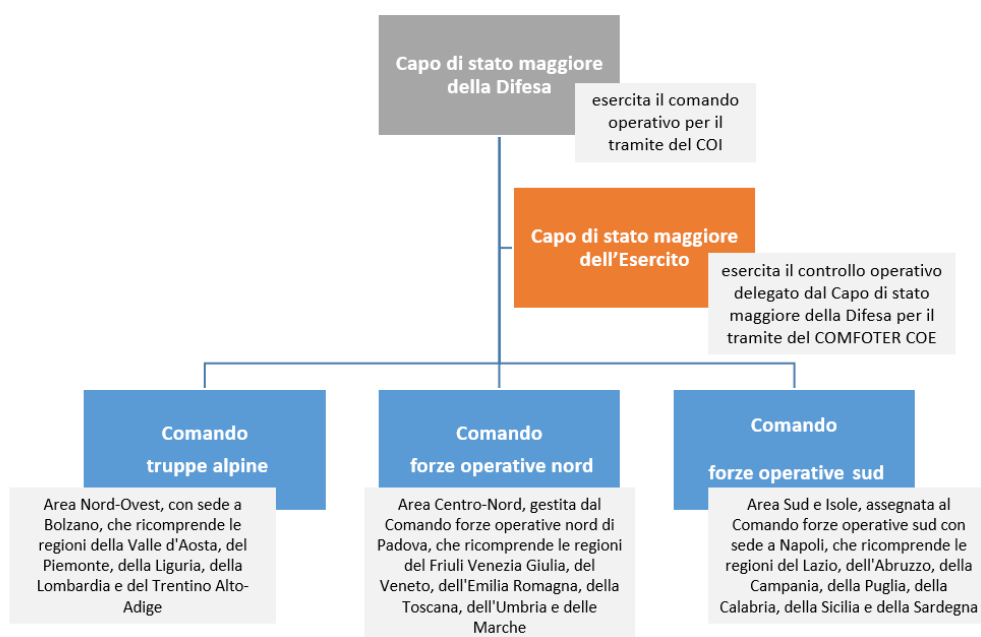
Capo di stato maggiore della Difesa

esercita il comando operativo per il tramite del COI

Capo di stato maggiore dell'Esercito

esercita il controllo operativo delegato dal Capo di stato maggiore della Difesa per il tramite del COMFOTER COE

Comando truppe alpine

Area Nord-Ovest, con sede a Bolzano, che ricomprende le regioni della Valle d'Aosta, del Piemonte, della Liguria, della Lombardia e del Trentino Alto-Adige

Comando forze operative nord

Area Centro-Nord, gestita dal Comando forze operative nord di Padova, che ricomprende le regioni del Friuli Venezia Giulia, del Veneto, dell'Emilia Romagna, della Toscana, dell'Umbria e delle Marche

Comando forze operative sud

Area Sud e Isole, assegnata al Comando forze operative sud con sede a Napoli, che ricomprende le regioni del Lazio, dell'Abruzzo, della Campania, della Puglia, della Calabria, della Sicilia e della Sardegna